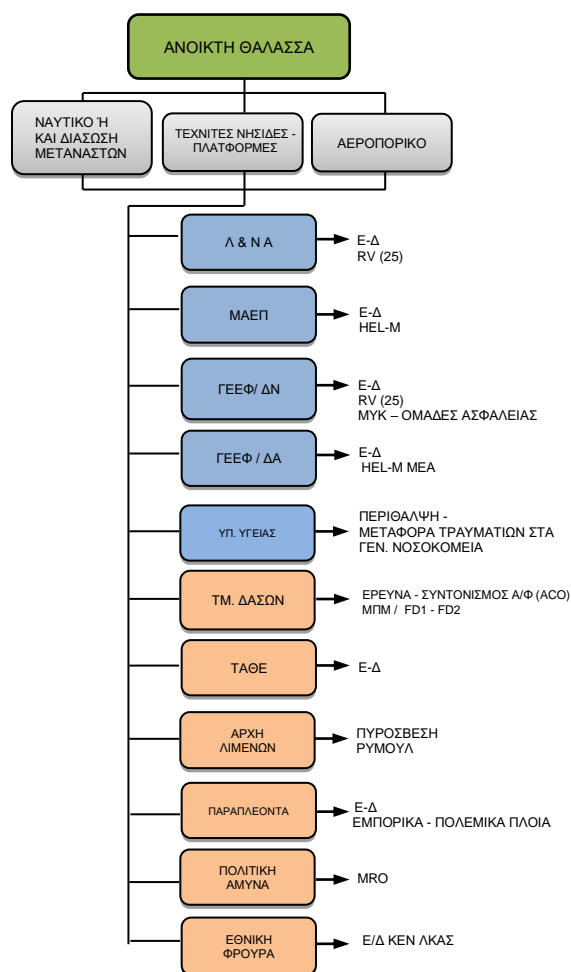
ΑΝΟΙΚΤΗ ΘΑΛΑΣΣΑ

ΝΑΥΤΙΚΟ Ή ΚΑΙ ΔΙΑΣΩΣΗ ΜΕΤΑΝΑΣΤΩΝ

ΤΕΧΝΙΤΕΣ ΝΗΣΙΔΕΣ - ΠΛΑΤΦΟΡΜΕΣ

ΑΕΡΟΠΟΡΙΚΟ

Λ & Ν Α
Ε-Δ
RV (25)

ΜΑΕΠ
Ε-Δ
HEL-M

ΓΕΕΦ/ ΔΝ
Ε-Δ
RV (25)
ΜΥΚ – ΟΜΑΔΕΣ ΑΣΦΑΛΕΙΑΣ

ΓΕΕΦ / ΔΑ
Ε-Δ
HEL-M ΜΕΑ

ΥΠ. ΥΓΕΙΑΣ
ΠΕΡΙΘΑΛΨΗ - ΜΕΤΑΦΟΡΑ ΤΡΑΥΜΑΤΙΩΝ ΣΤΑ ΓΕΝ. ΝΟΣΟΚΟΜΕΙΑ

ΤΜ. ΔΑΣΩΝ
ΕΡΕΥΝΑ - ΣΥΝΤΟΝΙΣΜΟΣ Α/Φ (ACO)
ΜΠΜ / FD1 - FD2

ΤΑΘΕ
Ε-Δ

ΑΡΧΗ ΛΙΜΕΝΩΝ
ΠΥΡΟΣΒΕΣΗ
ΡΥΜΟΥΛ

ΠΑΡΑΠΛΕΟΝΤΑ
Ε-Δ
ΕΜΠΟΡΙΚΑ - ΠΟΛΕΜΙΚΑ ΠΛΟΙΑ

ΠΟΛΙΤΙΚΗ ΑΜΥΝΑ
MRO

ΕΘΝΙΚΗ ΦΡΟΥΡΑ
Ε/Δ ΚΕΝ ΛΚΑΣ